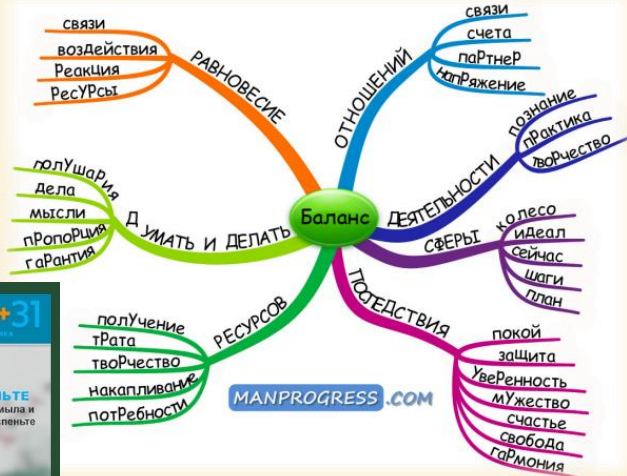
Баланс

РАВНОВЕСИЕ
связи
воздействия
Реакция
РесУРсы

ОТНОШЕНИЙ
связи
счета
паРтнеР
напРяжение

ДЕЯТЕЛЬНОСТИ
познание
пРактика
твоРчество

СФЕРЫ
колесо
идеал
сейчас
шаги
план

ПОСЛЕДСТВИЯ
покой
защита
УвеРенность
мУжество
счастье
свобода
гаРмония

РЕСУРСОВ
полУчение
тРата
твоРчество
накапливание
потРебности

ДУМАТЬ И ДЕЛАТЬ
полУшаРия
дела
мысли
пРопоРция
гаРантия

MANPROGRESS.COM

+31
ЛЬТЕ
мыла и
пеньте